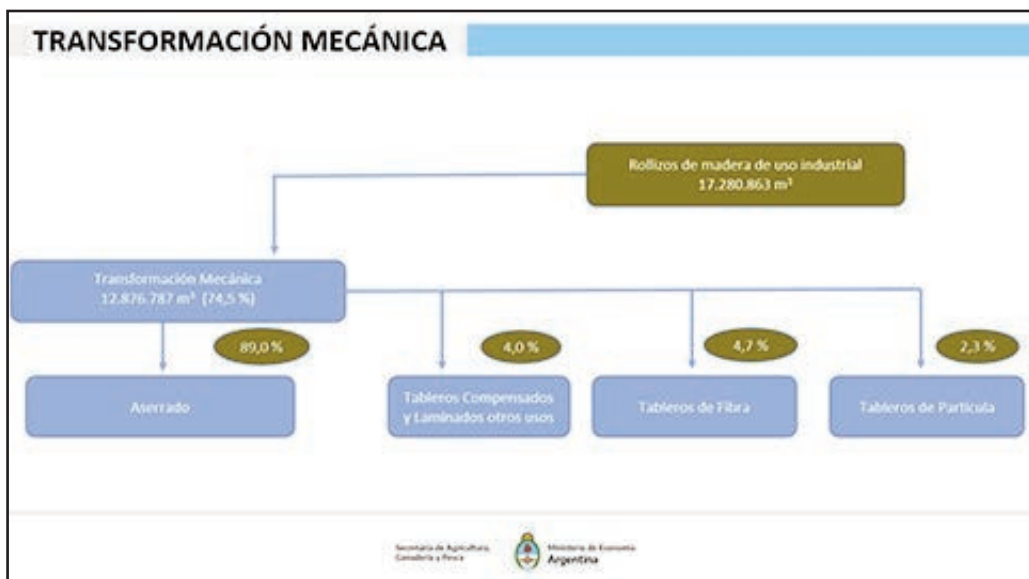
TRANSFORMACIÓN MECÁNICA

Rollizos de madera de uso industrial
17.280.863 m³

Transformación Mecánica
12.876.787 m³ (74,5 %)

89,0 %

Aserrado

4,0 %

Tableros Compensados y Laminados otros usos

4,7 %

Tableros de Fibra

2,3 %

Tableros de Partícula

Secretaría de Agricultura, Ganadería y Pesca

Ministerio de Economía
Argentina